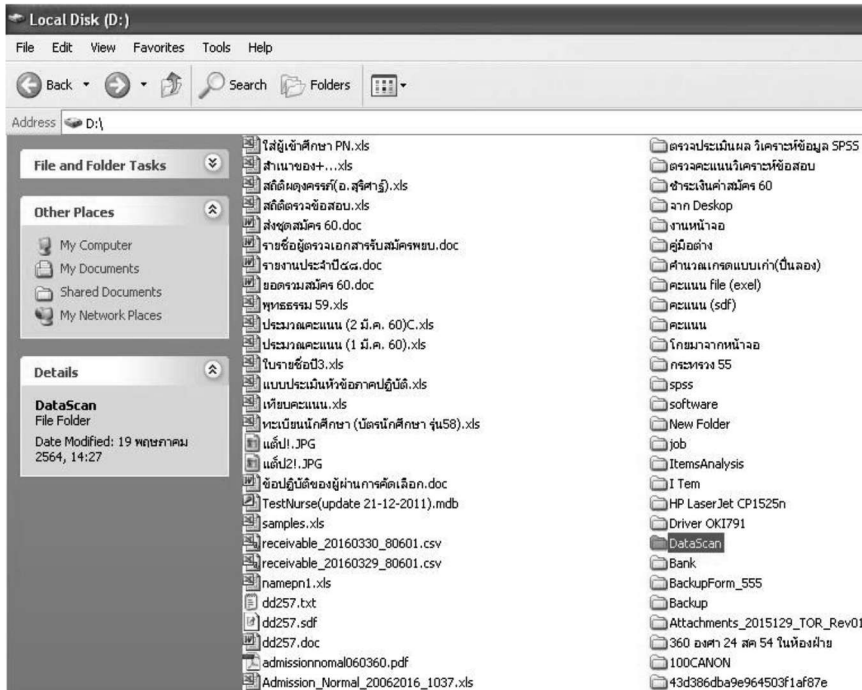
Local Disk (D:)

File Edit View Favorites Tools Help

Back Search Folders

Address D:\

File and Folder Tasks

Other Places

My Computer
My Documents
Shared Documents
My Network Places

Details

DataScan
File Folder
Date Modified: 19 พฤษภาคม 2564, 14:27

ใส่ผู้เข้าศึกษา PN.xls
สำเนาของ+...xls
สถิติผดุงครรภ์(อ.สุริศาฐ์).xls
สถิติตรวจข้อสอบ.xls
ส่งชุดสมัคร 60.doc
รายชื่อผู้ตรวจเอกสารรับสมัครพยบ.doc
รายงานประจำปี๕๘.doc
ยอดรวมสมัคร 60.doc
พุทธธรรม 59.xls
ประมวลคะแนน (2 มี.ค. 60)C.xls
ประมวลคะแนน (1 มี.ค. 60).xls
ใบรายชื่อปี3.xls
แบบประเมินหัวข้อภาคปฏิบัติ.xls
เทียบคะแนน.xls
ทะเบียนนักศึกษา (บัตรนักศึกษา รุ่น58).xls
แต้ป!.JPG
แต้ป2!.JPG
ข้อปฏิบัติของผู้ผ่านการคัดเลือก.doc
TestNurse(update 21-12-2011).mdb
samples.xls
receivable_20160330_80601.csv
receivable_20160329_80601.csv
namepn1.xls
dd257.txt
dd257.sdf
dd257.doc
admissionnomal060360.pdf
Admission_Normal_20062016_1037.xls

ตรวจประเมินผล วิเคราะห์ข้อมูล SPSS
ตรวจคะแนนวิเคราะห์ข้อสอบ
ชำระเงินค่าสมัคร 60
จาก Deskop
งานหน้าจอ
คู่มือต่าง
คำนวณเกรดแบบเก่า(ปีนลอง)
คะแนน file (exel)
คะแนน (sdf)
คะแนน
โกยมาจากหน้าจอ
กระทรวง 55
spss
software
New Folder
job
ItemsAnalysis
I Tem
HP LaserJet CP1525n
Driver OKI791
DataScan
Bank
BackupForm_555
Backup
Attachments_2015129_TOR_Rev01
360 องศา 24 สค 54 ในห้องฝ่าย
100CANON
43d386dba9e964503f1af87e